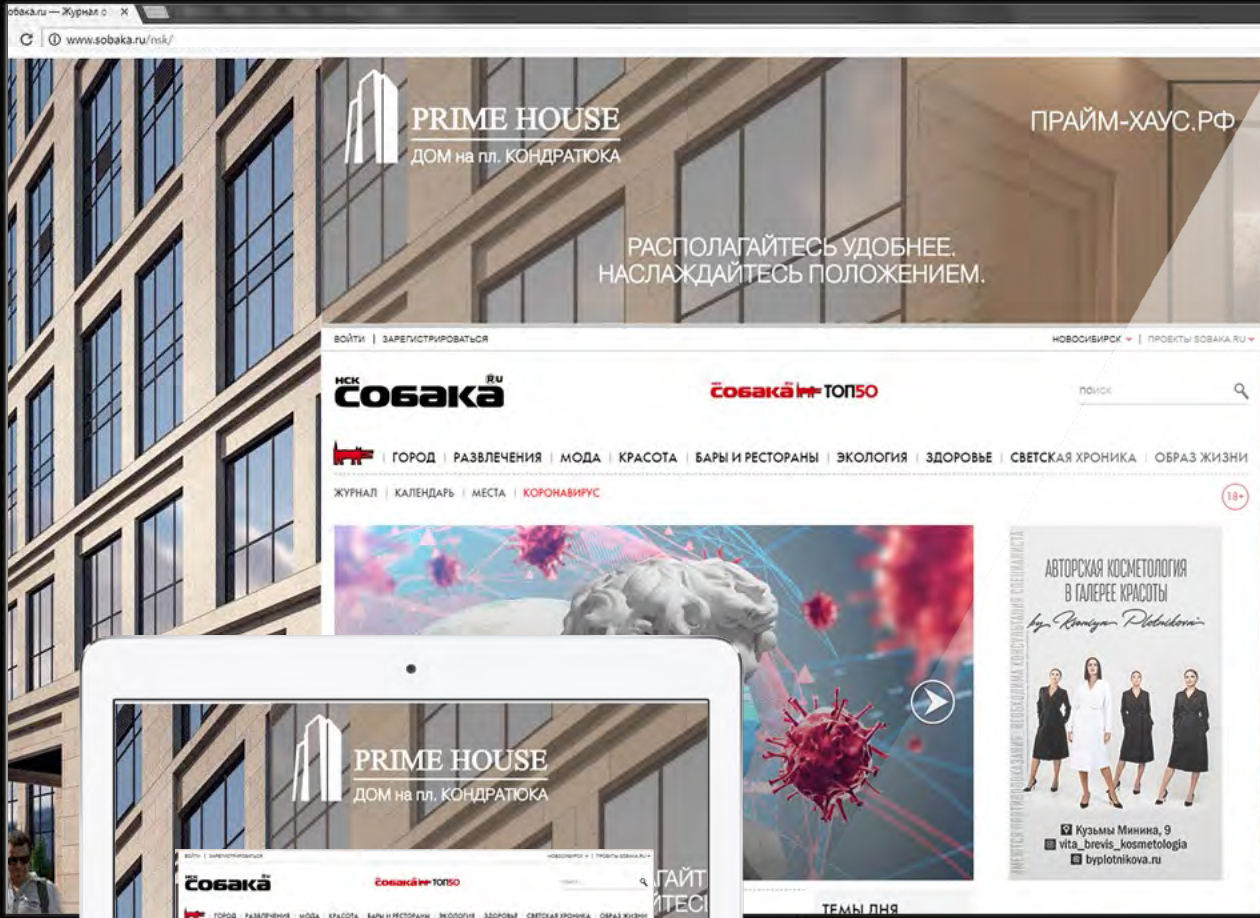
obaka.ru — Журнал о ×

www.sobaka.ru/nsk/

PRIME HOUSE
ДОМ на пл. КОНДРАТЮКА

ПРАЙМ-ХАУС.РФ

РАСПОЛАГАЙТЕСЬ УДОБНЕЕ.
НАСЛАЖДАЙТЕСЬ ПОЛОЖЕНИЕМ.

ВОЙТИ | ЗАРЕГИСТРИРОВАТЬСЯ

НОВОСИБИРСК | ПРОЕКТЫ SOBAKA.RU

НСК собака RU

собака ТОП50

ПОИСК

ГОРОД | РАЗВЛЕЧЕНИЯ | МОДА | КРАСОТА | БАРЫ И РЕСТОРАНЫ | ЭКОЛОГИЯ | ЗДОРОВЬЕ | СВЕТСКАЯ ХРОНИКА | ОБРАЗ ЖИЗНИ

ЖУРНАЛ | КАЛЕНДАРЬ | МЕСТА | КОРОНАВИРУС

18+

АВТОРСКАЯ КОСМЕТОЛОГИЯ
В ГАЛЕРЕЕ КРАСОТЫ
by Kseniya Plotnikova

ИМЕЮТСЯ ПРОТИВОПОКАЗАНИЯ. НЕОБХОДИМА КОНСУЛЬТАЦИЯ СПЕЦИАЛИСТА

Кузьмы Минина, 9
vita_brevis_kosmetologia
byplotnikova.ru

PRIME HOUSE
ДОМ на пл. КОНДРАТЮКА

собака
собака ТОП50

ГАЙТ
ЙТЕС

ТЕМЫ ДНЯ